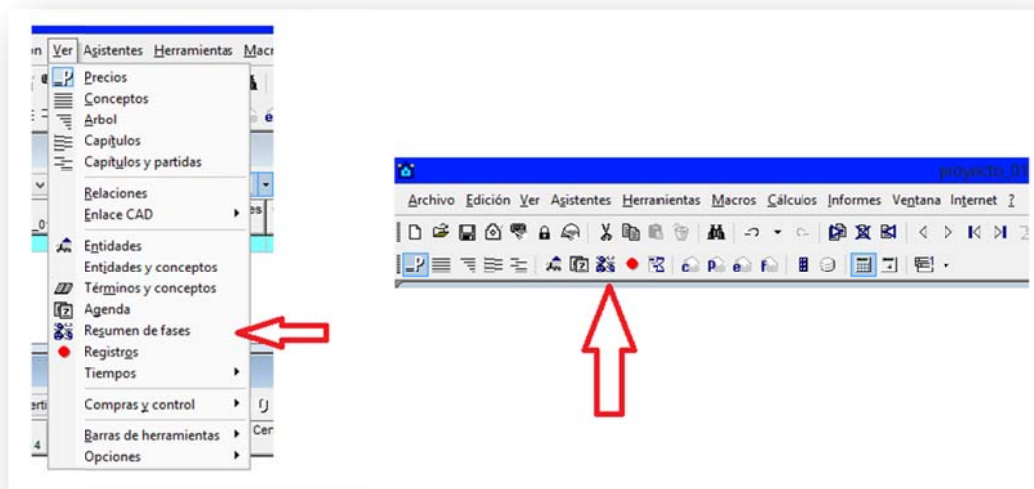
on Ver Asistentes Herramientas Macr

Precios
Conceptos
Arbol
Capitulos
Capitulos y partidas
Relaciones
Enlace CAD
Entidades
Entidades y conceptos
Términos y conceptos
Agenda
Resumen de fases
Registros
Tiempos
Compras y control
Barras de herramientas
Opciones

proyecto_0
Archivo Edición Ver Asistentes Herramientas Macros Cálculos Informes Ventana Internet ?